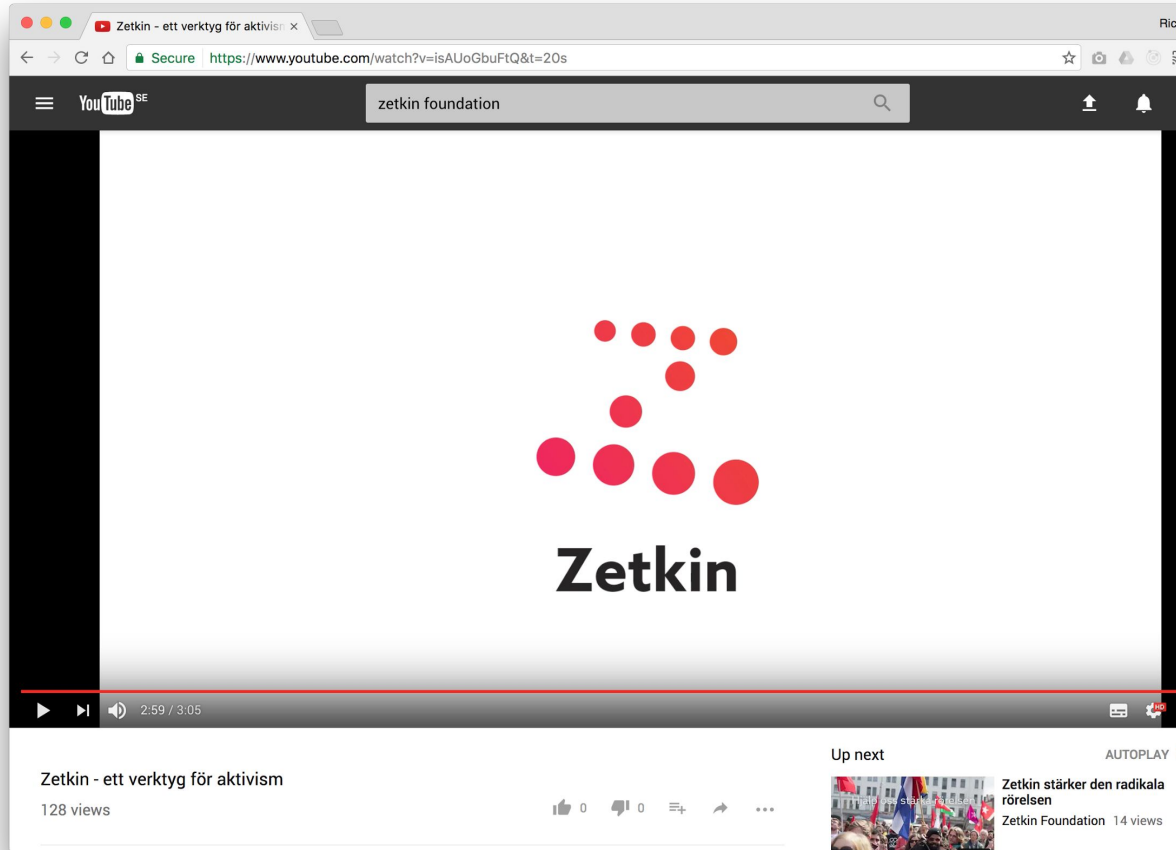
Zetkin - ett verktyg för aktivism ×

Ric

Secure https://www.youtube.com/watch?v=isAUoGbuFtQ&t=20s

YouTube SE

zetkin foundation

Zetkin

2:59 / 3:05

HD

Zetkin - ett verktyg för aktivism

128 views

0 0

Up next

AUTOPLAY

Hjälp oss stärka rörelsen

Zetkin stärker den radikala rörelsen

Zetkin Foundation 14 views